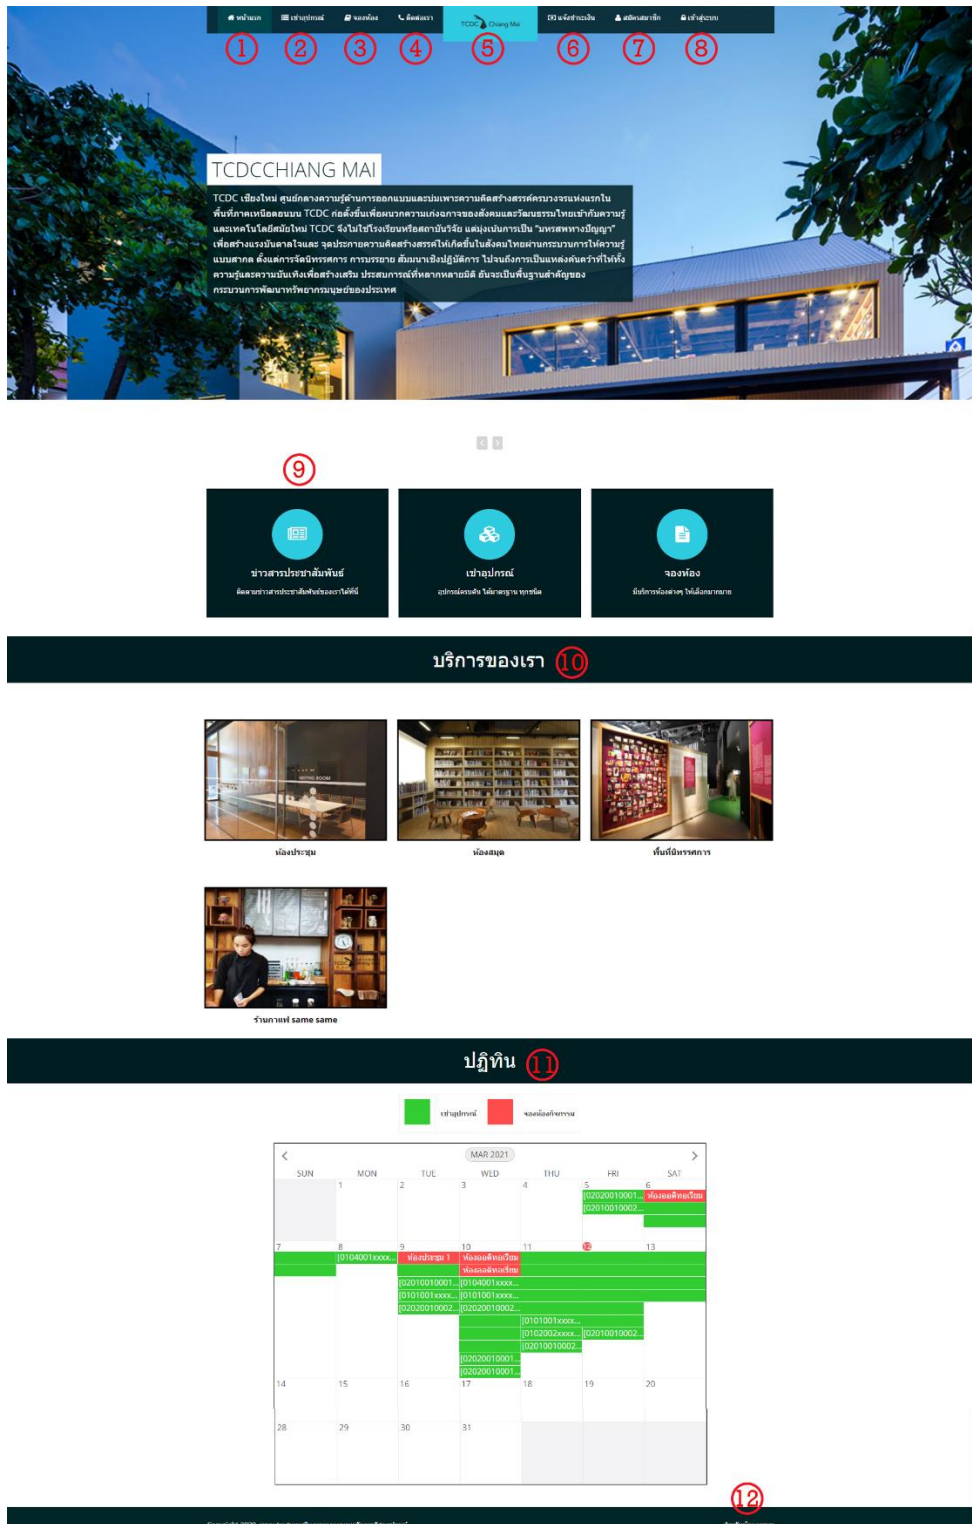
หน้าแรก เช่าอุปกรณ์ จองห้อง ติดต่อเรา TCDC Chiang Mai แจ้งชำระเงิน สมัครสมาชิก เข้าสู่ระบบ

① ② ③ ④ ⑤ ⑥ ⑦ ⑧

TCDCCHIANG MAI

TCDC เชียงใหม่ ศูนย์กลางความรู้ด้านการออกแบบและบ่มเพาะความคิดสร้างสรรค์ครบวงจรแห่งแรกในพื้นที่ภาคเหนือตอนบน TCDC ก่อตั้งขึ้นเพื่อผนวกความเก่งกาจของสังคมและวัฒนธรรมไทยเข้ากับความรู้และเทคโนโลยีสมัยใหม่ TCDC จึงไม่ใช่โรงเรียนหรือสถาบันวิจัย แต่มุ่งเน้นการเป็น "มหรสพทางปัญญา" เพื่อสร้างแรงบันดาลใจและ จุดประกายความคิดสร้างสรรค์ให้เกิดขึ้นในสังคมไทยผ่านกระบวนการให้ความรู้แบบสากล ตั้งแต่การจัดนิทรรศการ การบรรยาย สัมมนาเชิงปฏิบัติการ ไปจนถึงการเป็นแหล่งค้นคว้าที่ให้ทั้งความรู้และความบันเทิงเพื่อส่งเสริม ประสบการณ์ที่หลากหลายมิติ อันจะเป็นพื้นฐานสำคัญของกระบวนการพัฒนาทรัพยากรมนุษย์ของประเทศ

⑨

ข่าวสารประชาสัมพันธ์
ติดตามข่าวสารประชาสัมพันธ์ของเราได้ที่นี่

เช่าอุปกรณ์
อุปกรณ์ครบครัน ได้มาตรฐาน ทุกชนิด

จองห้อง
มีบริการห้องต่างๆ ให้เลือกมากมาย

บริการของเรา ⑩

ห้องประชุม

ห้องสมุด

พื้นที่นิทรรศการ

ร้านกาแฟ same same

ปฏิทิน ⑪

เช่าอุปกรณ์ จองห้องกิจกรรม

MAR 2021

| SUN | MON | TUE | WED | THU | FRI | SAT |
|---|---|---|---|---|---|---|
| | 1 | 2 | 3 | 4 | 5 [02020010001... [02010010002... | 6 ห้องออดิทอเรียม |
| 7 | 8 [0104001xxxx... | 9 ห้องประชุม 1 [02010010001... [0101001xxxx... [02020010002... | 10 ห้องออดิทอเรียม ห้องออดิทอเรียม [0104001xxxx... [0101001xxxx... [02020010002... [02020010001... [02020010001... | 11 [0101001xxxx... [0102002xxxx... [02010010002... | 12 [02010010002... | 13 |
| 14 | 15 | 16 | 17 | 18 | 19 | 20 |
| 28 | 29 | 30 | 31 | | | |

⑫